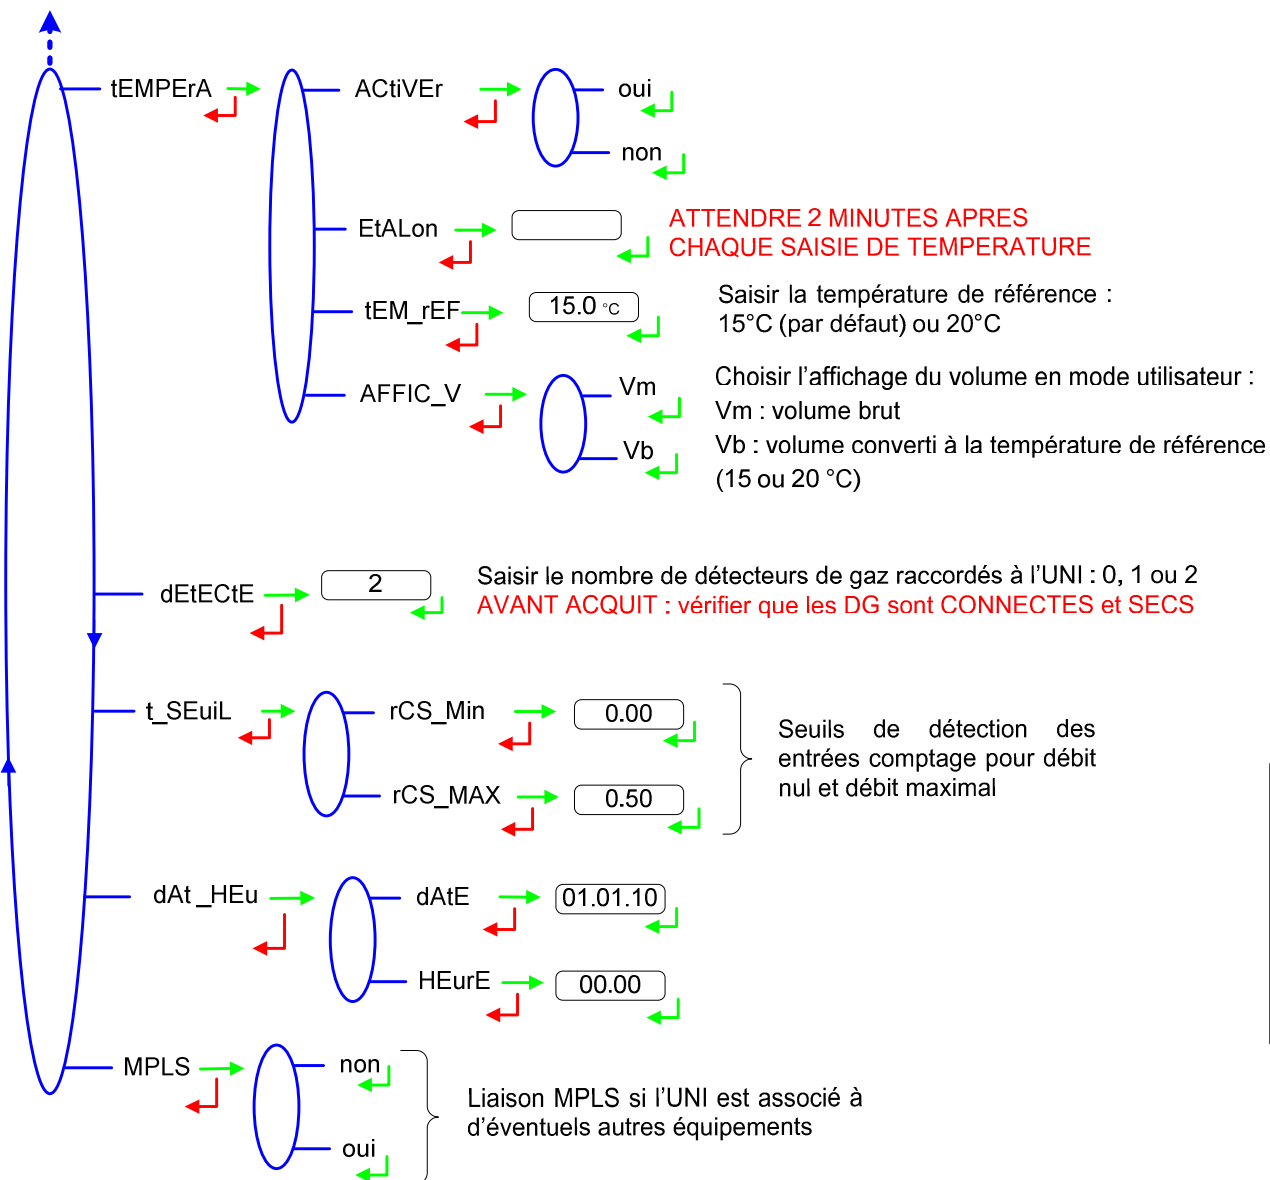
tEMPErA

ACtiVEr

oui

non

EtALon

ATTENDRE 2 MINUTES APRES CHAQUE SAISIE DE TEMPERATURE

tEM_rEF

15.0 °C

Saisir la température de référence : 15°C (par défaut) ou 20°C

AFFIC_V

Vm

Vb

Choisir l'affichage du volume en mode utilisateur :
Vm : volume brut
Vb : volume converti à la température de référence (15 ou 20 °C)

dEtECtE

2

Saisir le nombre de détecteurs de gaz raccordés à l'UNI : 0, 1 ou 2
AVANT ACQUIT : vérifier que les DG sont CONNECTES et SECS

t_SEuiL

rCS_Min

0.00

rCS_MAX

0.50

Seuils de détection des entrées comptage pour débit nul et débit maximal

dAt _HEu

dAtE

01.01.10

HEurE

00.00

MPLS

non

oui

Liaison MPLS si l'UNI est associé à d'éventuels autres équipements